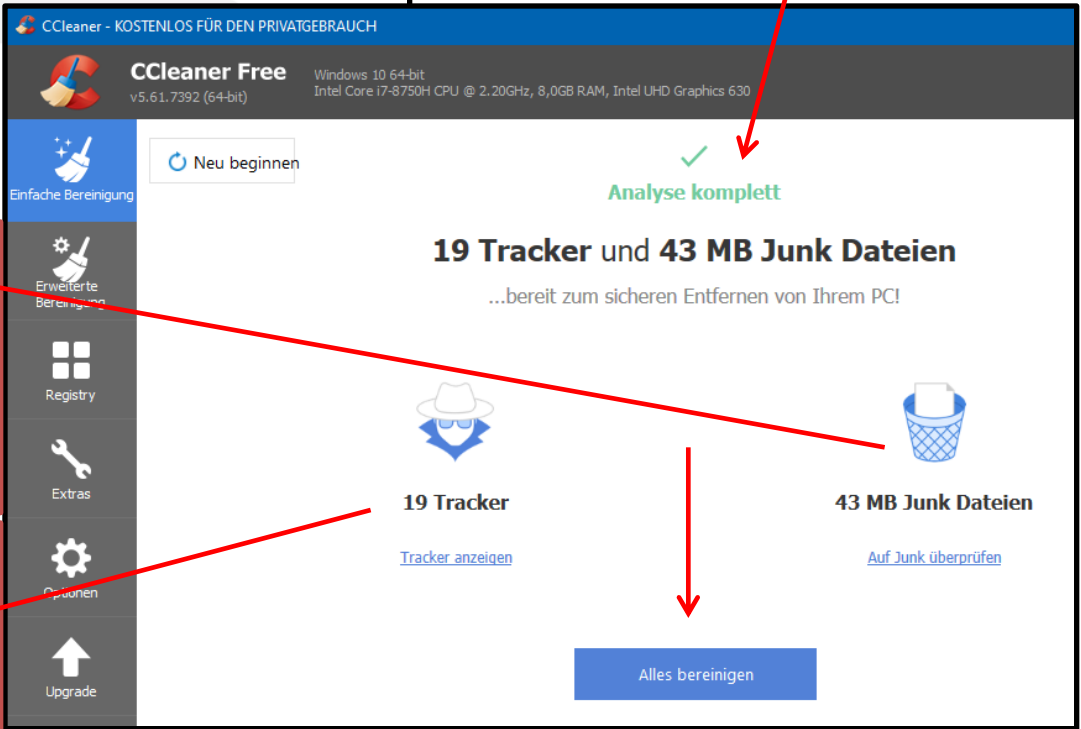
CCleaner - KOSTENLOS FÜR DEN PRIVATGEBRAUCH

CCleaner Free
v5.61.7392 (64-bit)

Windows 10 64-bit
Intel Core i7-8750H CPU @ 2.20GHz, 8,0GB RAM, Intel UHD Graphics 630

Einfache Bereinigung

Erweiterte Bereinigung

Registry

Extras

Optionen

Upgrade

Neu beginnen

Analyse komplett

19 Tracker und 43 MB Junk Dateien

...bereit zum sicheren Entfernen von Ihrem PC!

19 Tracker

Tracker anzeigen

43 MB Junk Dateien

Auf Junk überprüfen

Alles bereinigen